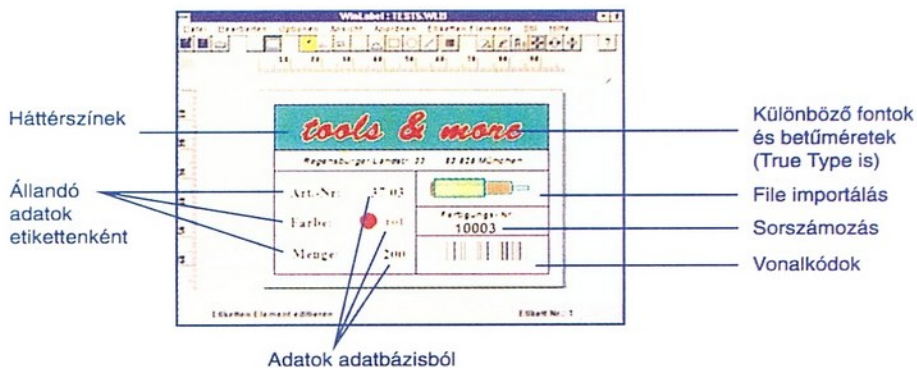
WinLabel : TEST5.WL5

Datei Bearbeiten Optionen Ansicht Anordnen Etiketten Elemente Stil Hilfe

Háttérszínek

tools & more

Különböző fontok és betűméretek (True Type is)

Regensburger Landstr. 33 83 626 München

Állandó adatok etikettenként

Art.-Nr: 37 03

Farbe: rot

Menge: 200

File importálás

Fertigungs-Nr

10003

Sorszámozás

Vonalkódok

Etiketten Element editieren

Etikett Nr.: 1

Adatok adatbázisból